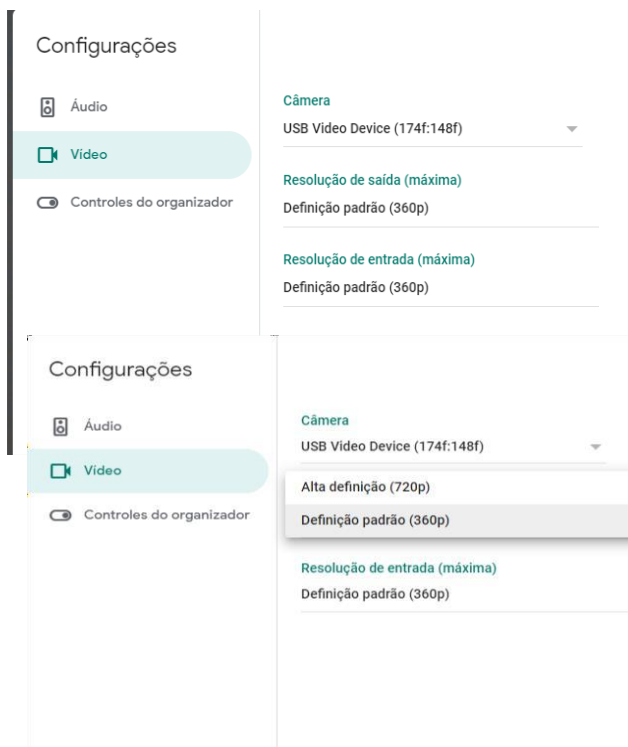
Configurações

Áudio

Vídeo

Controles do organizador

Câmera
USB Video Device (174f:148f)

Resolução de saída (máxima)
Definição padrão (360p)

Resolução de entrada (máxima)
Definição padrão (360p)

Configurações

Áudio

Vídeo

Controles do organizador

Câmera
USB Video Device (174f:148f)

Alta definição (720p)

Definição padrão (360p)

Resolução de entrada (máxima)
Definição padrão (360p)